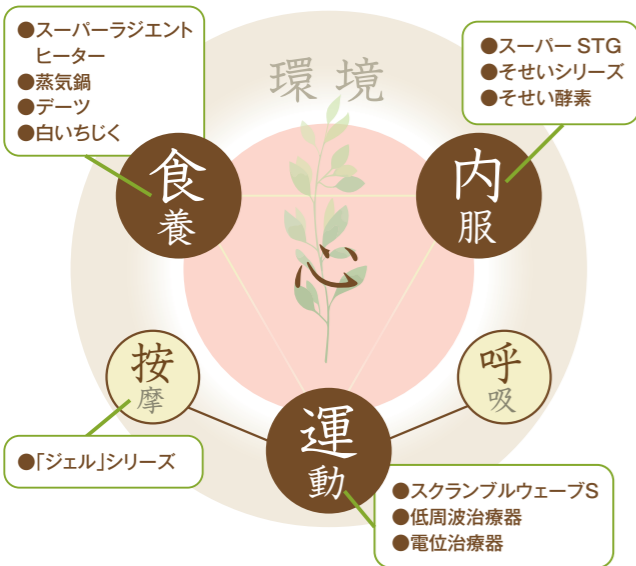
●スーパーラジエントヒーター
●蒸気鍋
●デーツ
●白いちじく

環境

●スーパー STG
●そせいシリーズ
●そせい酵素

食養

心

内服

按摩

呼吸

運動

●「ジェル」シリーズ

●スクランブルウェーブS
●低周波治療器
●電位治療器